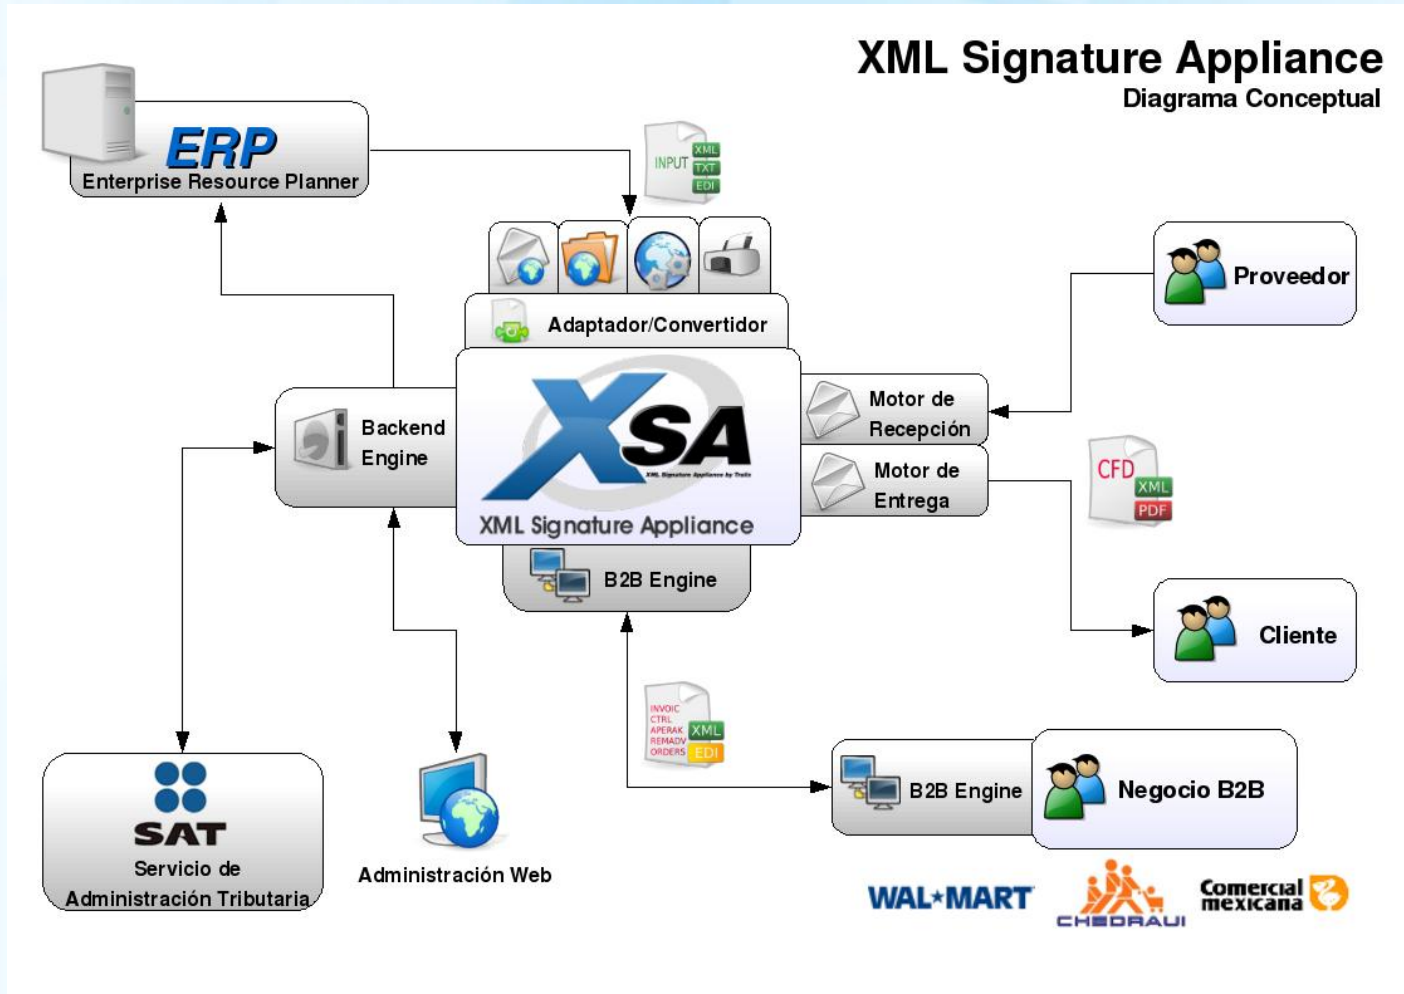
XML Signature Appliance
Diagrama Conceptual

ERP
Enterprise Resource Planner

INPUT XML TXT EDI

Adaptador/Convertidor

Proveedor

Backend Engine

XSA
XML Signature Appliance by Tralix
XML Signature Appliance

Motor de Recepción

Motor de Entrega

CFD XML PDF

B2B Engine

Cliente

INVOIC CTRL APERAK REMADV ORDERS XML EDI

B2B Engine

Negocio B2B

SAT
Servicio de Administración Tributaria

Administración Web

WAL*MART

CHEDRAUI

Comercial mexicana